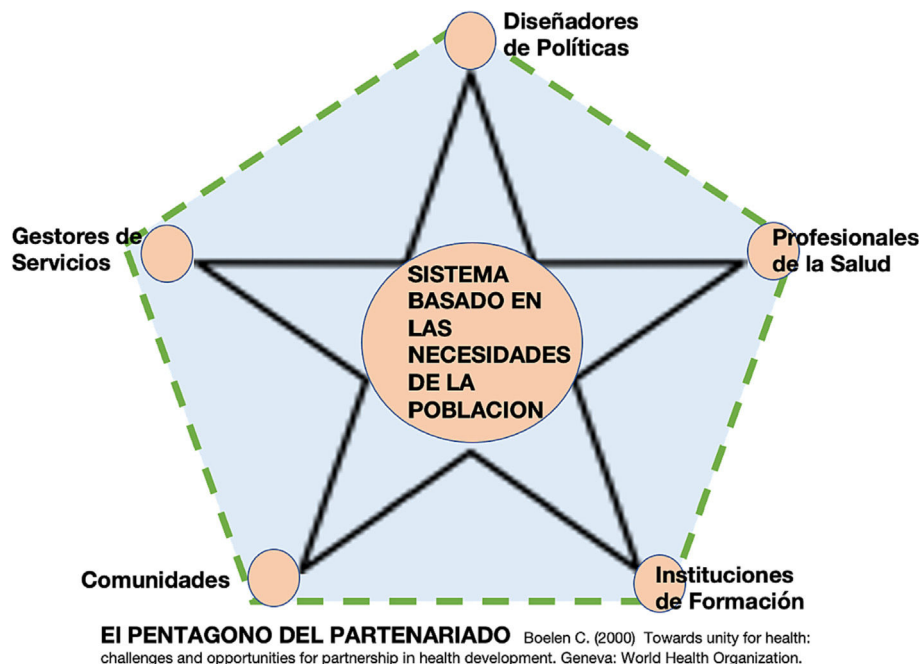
Diseñadores de Políticas

Gestores de Servicios

Profesionales de la Salud

SISTEMA BASADO EN LAS NECESIDADES DE LA POBLACION

Comunidades

Instituciones de Formación

El PENTAGONO DEL PARTENARIADO Boelen C. (2000) Towards unity for health: challenges and opportunities for partnership in health development. Geneva: World Health Organization.